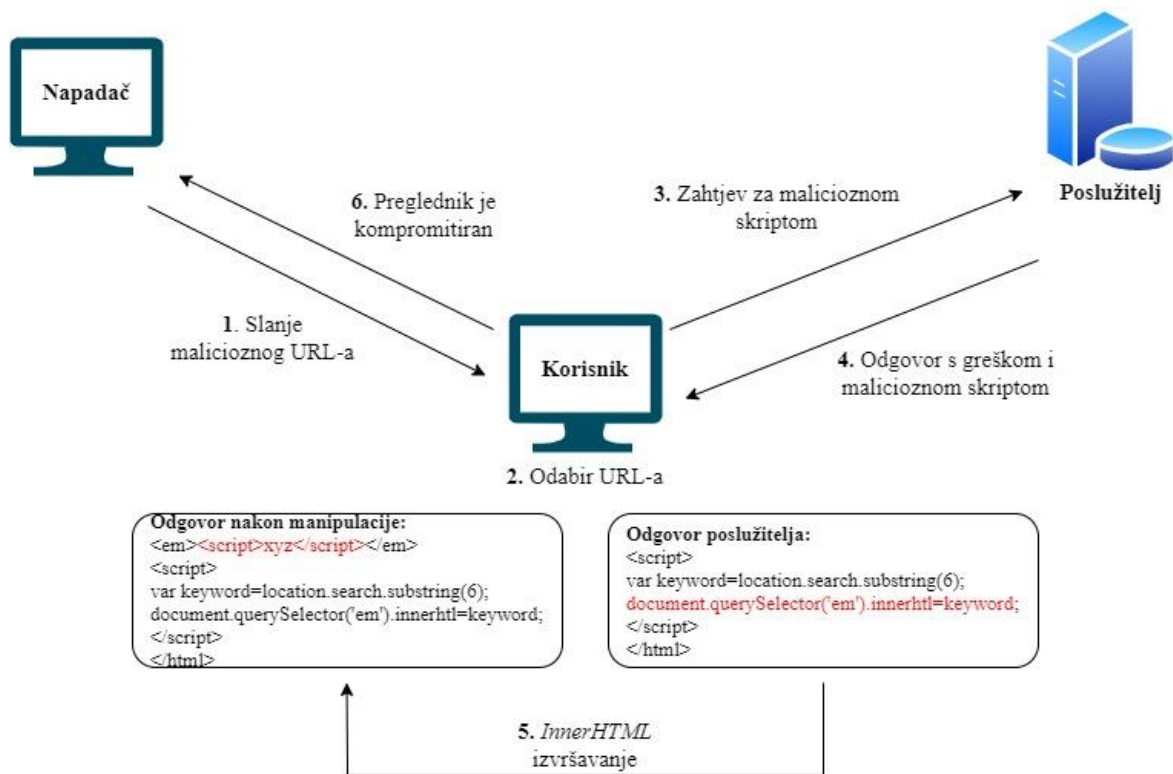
Napadač

Poslužitelj

6. Preglednik je kompromitiran

3. Zahtjev za malicioznom skriptom

1. Slanje malicioznog URL-a

Korisnik

4. Odgovor s greškom i malicioznom skriptom

2. Odabir URL-a

Odgovor nakon manipulacije:
<em><script>xyz</script></em>
<script>
var keyword=location.search.substring(6);
document.querySelector('em').innerhtl=keyword;
</script>
</html>

Odgovor poslužitelja:
<script>
var keyword=location.search.substring(6);
document.querySelector('em').innerhtl=keyword;
</script>
</html>

5. InnerHTML izvršavanje